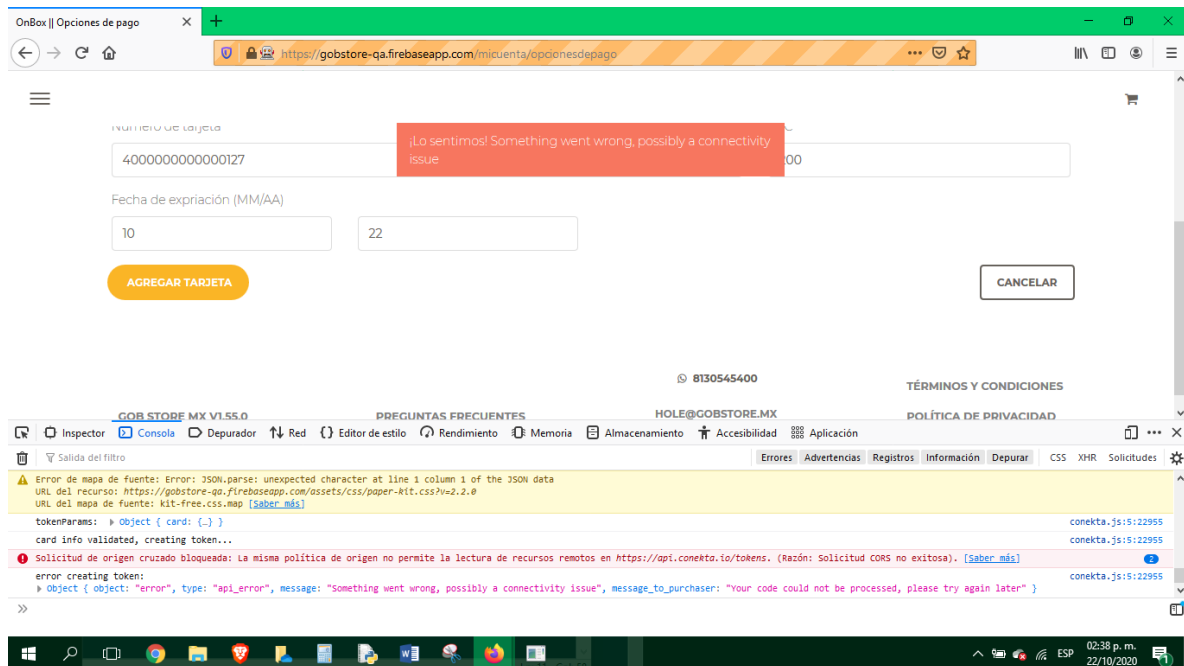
OnBox || Opciones de pago

https://gobstore-qa.firebaseapp.com/micuenta/opcionesdepago

Número de tarjeta

4000000000000127

¡Lo sentimos! Something went wrong, possibly a connectivity issue

200

Fecha de expriación (MM/AA)

10

22

AGREGAR TARJETA

CANCELAR

8130545400

TÉRMINOS Y CONDICIONES

GOB STORE MX V1.55.0

PREGUNTAS FRECUENTES

HOLE@GOBSTORE.MX

POLÍTICA DE PRIVACIDAD

Inspector Consola Depurador Red Editor de estilo Rendimiento Memoria Almacenamiento Accesibilidad Aplicación

Salida del filtro

Errores Advertencias Registros Información Depurar CSS XHR Solicitudes

Error de mapa de fuente: Error: JSON.parse: unexpected character at line 1 column 1 of the JSON data
URL del recurso: https://gobstore-qa.firebaseapp.com/assets/css/paper-kit.css?v=2.2.0
URL del mapa de fuente: kit-free.css.map [Saber más]

tokenParams: ▶ Object { card: {…} } conekta.js:5:22955

card info validated, creating token... conekta.js:5:22955

Solicitud de origen cruzado bloqueada: La misma política de origen no permite la lectura de recursos remotos en https://api.conekta.io/tokens. (Razón: Solicitud CORS no exitosa). [Saber más] 2

error creating token: conekta.js:5:22955
▶ Object { object: "error", type: "api_error", message: "Something went wrong, possibly a connectivity issue", message_to_purchaser: "Your code could not be processed, please try again later" }

»

ESP 02:38 p. m. 22/10/2020